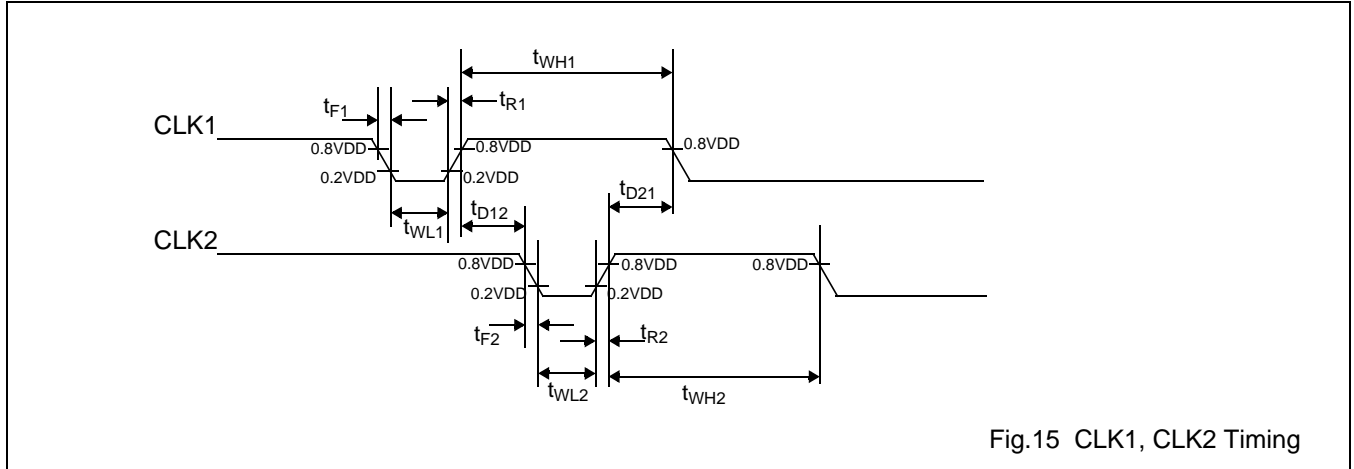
$t_{WH1}$

$t_{F1}$

$t_{R1}$

CLK1

0.8VDD

0.8VDD

0.8VDD

0.2VDD

0.2VDD

$t_{D12}$

$t_{D21}$

$t_{WL1}$

CLK2

0.8VDD

0.8VDD

0.8VDD

0.2VDD

0.2VDD

$t_{F2}$

$t_{R2}$

$t_{WL2}$

$t_{WH2}$

Fig.15 CLK1, CLK2 Timing